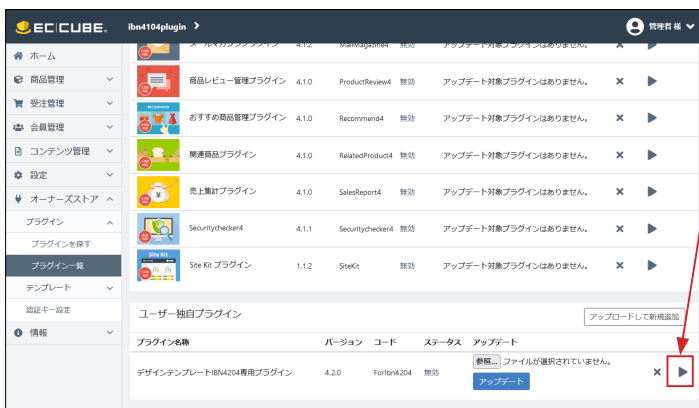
EC|CUBE. ibn4104plugin >
管理者 様

ホーム
商品管理
受注管理
会員管理
コンテンツ管理
設定
オーナーズストア
プラグイン
プラグインを探す
プラグイン一覧
テンプレート
認証キー設定
情報

| | メールマガジンプラグイン | 4.1.2 | MailMagazine4 | 無効 | アップデート対象プラグインはありません。 |
|---|---|---|---|---|---|
| | 商品レビュー管理プラグイン | 4.1.0 | ProductReview4 | 無効 | アップデート対象プラグインはありません。 |
| RECOMMEND | おすすめ商品管理プラグイン | 4.1.0 | Recommend4 | 無効 | アップデート対象プラグインはありません。 |
| | 関連商品プラグイン | 4.1.0 | RelatedProduct4 | 無効 | アップデート対象プラグインはありません。 |
| | 売上集計プラグイン | 4.1.0 | SalesReport4 | 無効 | アップデート対象プラグインはありません。 |
| | Securitychecker4 | 4.1.1 | Securitychecker4 | 無効 | アップデート対象プラグインはありません。 |
| Site Kit | Site Kit プラグイン | 1.1.2 | SiteKit | 無効 | アップデート対象プラグインはありません。 |

ユーザー独自プラグイン
アップロードして新規追加

| プラグイン名称 | バージョン | コード | ステータス | アップデート |
|---|---|---|---|---|
| デザインテンプレートIBN4204専用プラグイン | 4.2.0 | ForIbn4204 | 無効 | 参照... ファイルが選択されていません。 アップデート |